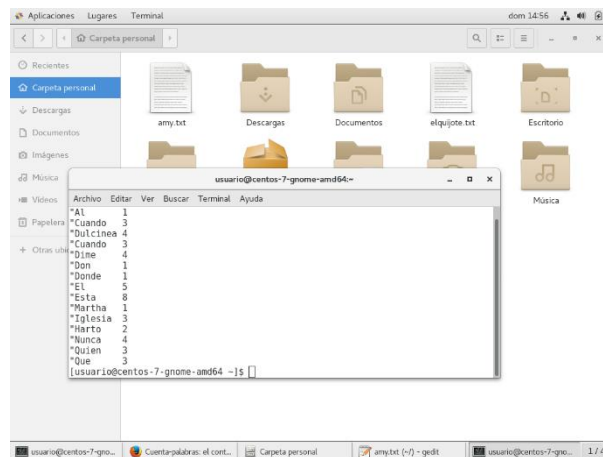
Aplicaciones Lugares Terminal dom 14:56

Carpeta personal

Recientes
Carpeta personal
Descargas
Documentos
Imágenes
Música
Vídeos
Papelera
+ Otras ubi

amy.txt Descargas Documentos elquijote.txt Escritorio

Música

usuario@centos-7-gnome-amd64:~

Archivo Editar Ver Buscar Terminal Ayuda

"Al 1
"Cuando 3
"Dulcinea 4
"Cuando 3
"Dime 4
"Don 1
"Donde 1
"El 5
"Esta 8
"Martha 1
"Iglesia 3
"Harto 2
"Nunca 4
"Quien 3
"Que 3
[usuario@centos-7-gnome-amd64 ~]$

usuario@centos-7-gno... Cuenta-palabras: el cont... Carpeta personal amy.txt (~/) - gedit usuario@centos-7-gno... 1/4